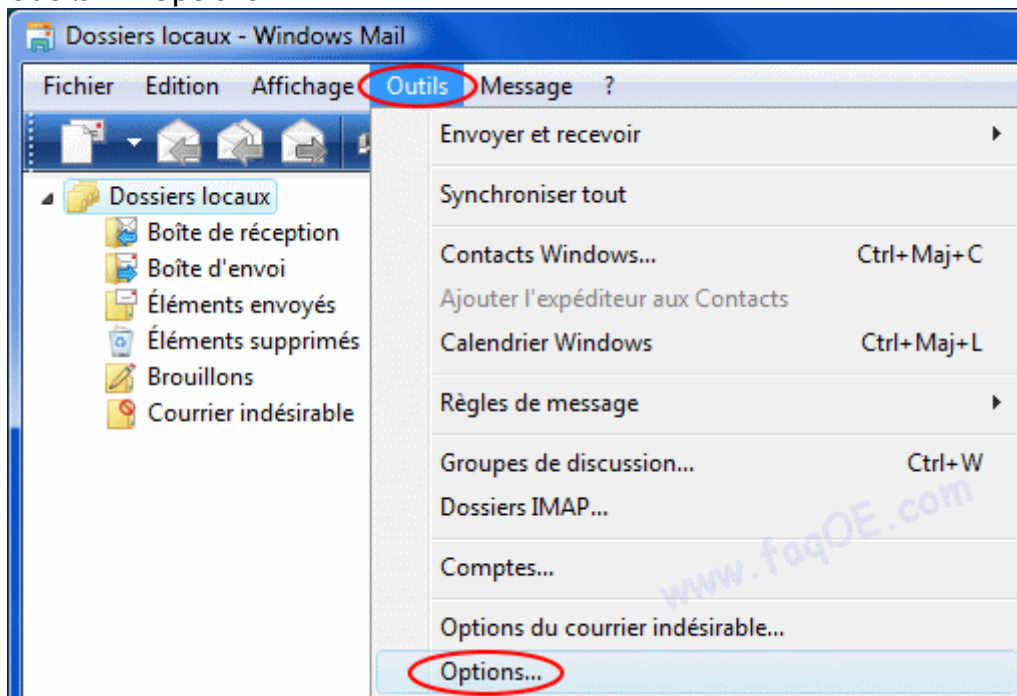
Dossiers locaux - Windows Mail

Fichier Edition Affichage Outils Message ?

Dossiers locaux
Boîte de réception
Boîte d'envoi
Éléments envoyés
Éléments supprimés
Brouillons
Courrier indésirable

Envoyer et recevoir
Synchroniser tout
Contacts Windows... Ctrl+Maj+C
Ajouter l'expéditeur aux Contacts
Calendrier Windows Ctrl+Maj+L
Règles de message
Groupes de discussion... Ctrl+W
Dossiers IMAP...
Comptes...
Options du courrier indésirable...
Options...

www.faqOE.com